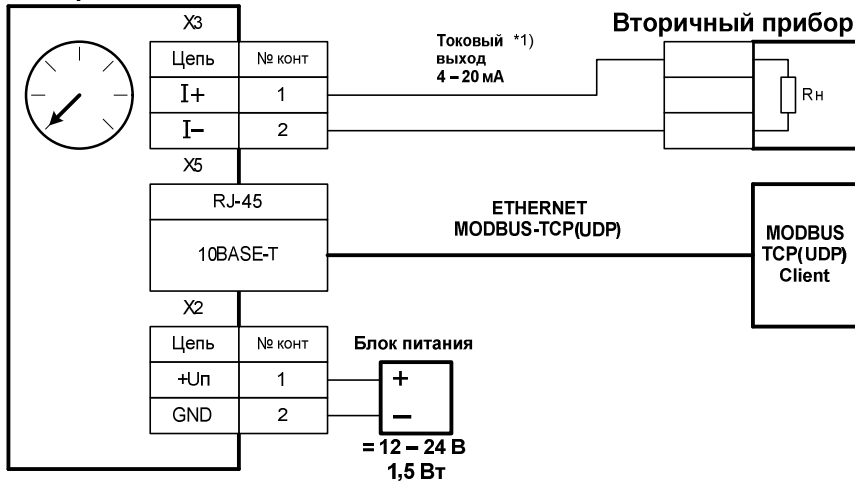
X3

| Цепь | № конт |
|---|---|
| I+ | 1 |
| I– | 2 |

Токовый *1)
выход
4 – 20 мА

Вторичный прибор

Rн

X5

| RJ-45 |
|---|
| 10BASE-T |

ETHERNET
MODBUS-TCP(UDP)

MODBUS
TCP(UDP)
Client

X2

| Цепь | № конт |
|---|---|
| +Uп | 1 |
| GND | 2 |

Блок питания

+
–

= 12 – 24 В
1,5 Вт